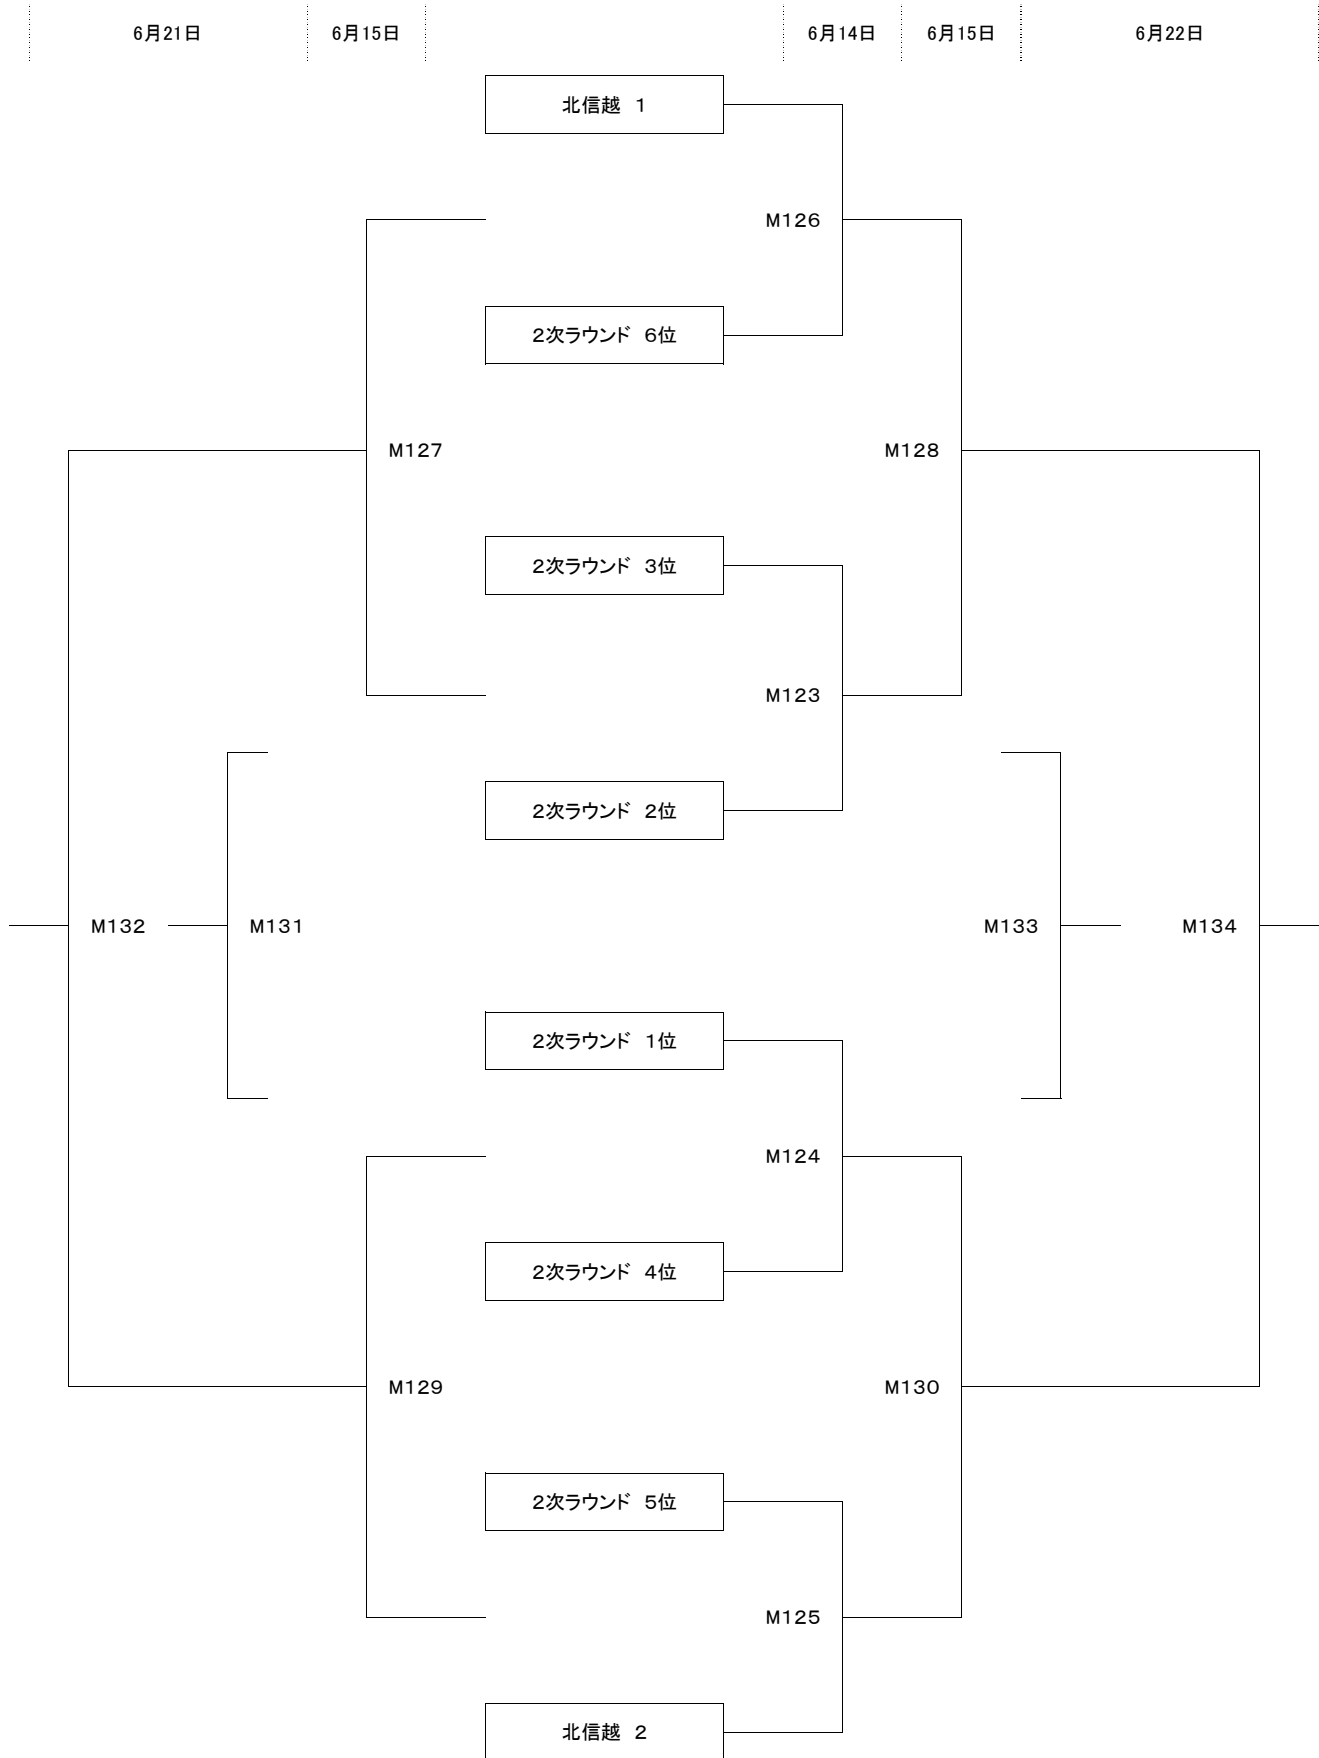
6月21日 6月15日 6月14日 6月15日 6月22日

北信越 1

M126

2次ラウンド 6位

M127

M128

2次ラウンド 3位

M123

2次ラウンド 2位

M132 M131

M133 M134

2次ラウンド 1位

M124

2次ラウンド 4位

M129

M130

2次ラウンド 5位

M125

北信越 2